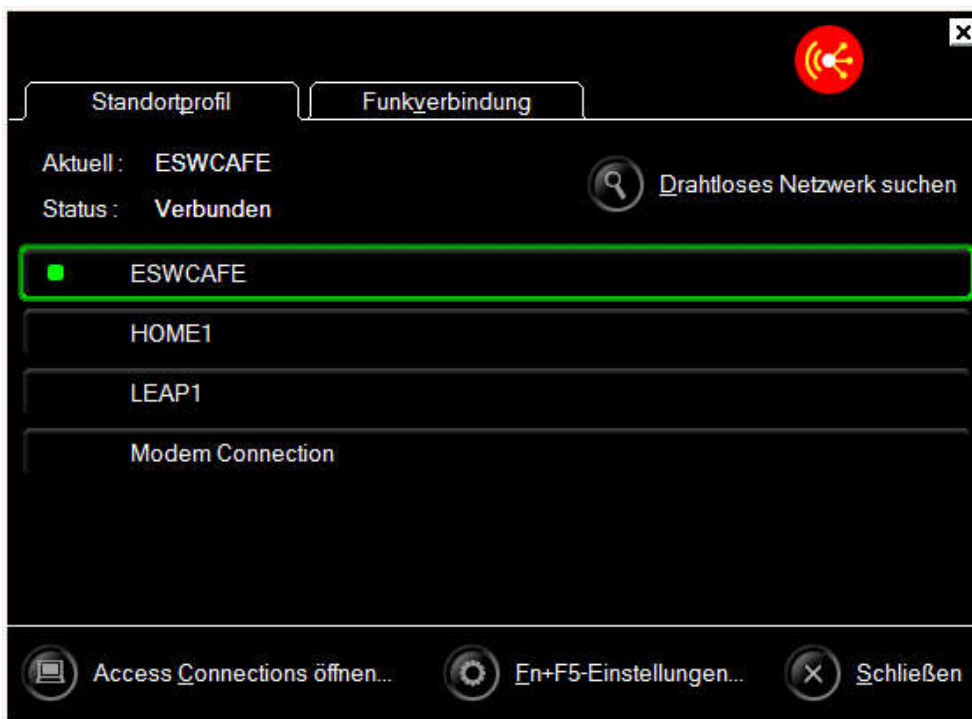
×

Standortprofil

Funkverbindung

Aktuell : ESWCAFE

Status : Verbunden

Drahtloses Netzwerk suchen

ESWCAFE

HOME1

LEAP1

Modem Connection

Access Connections öffnen...

Fn+F5-Einstellungen...

Schließen